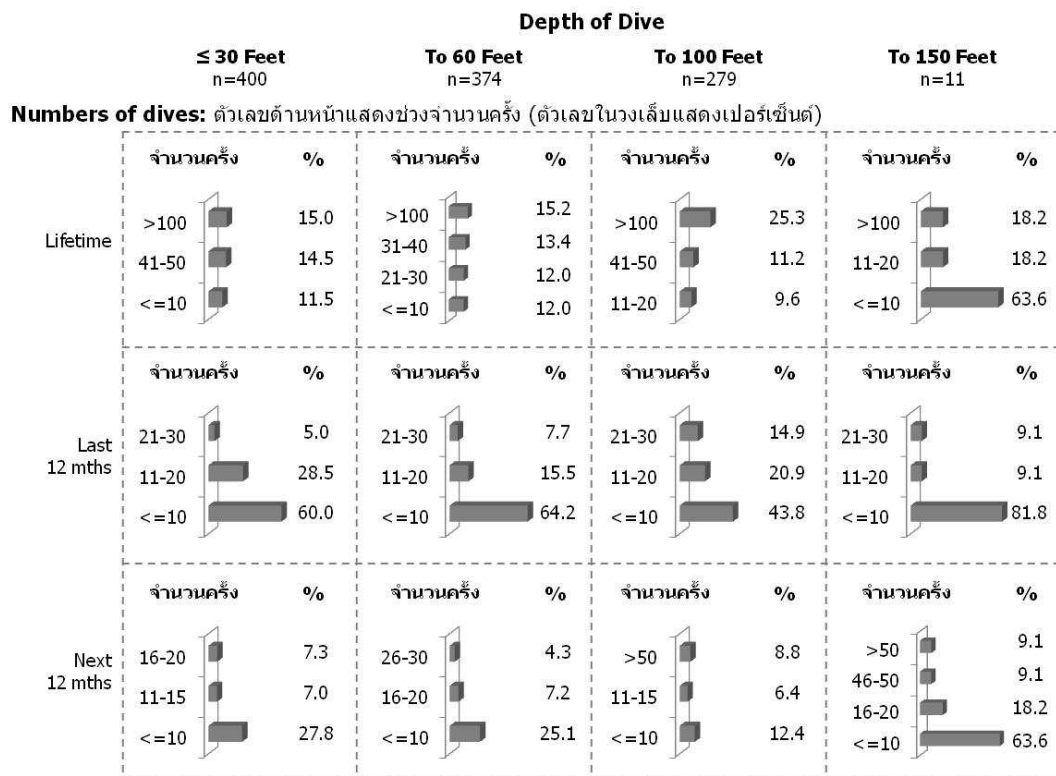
Depth of Dive

| | ≤ 30 Feet n=400 | To 60 Feet n=374 | To 100 Feet n=279 | To 150 Feet n=11 |
|---|---|---|---|---|

Numbers of dives: ตัวเลขด้านหน้าแสดงช่วงจำนวนครั้ง (ตัวเลขในวงเล็บแสดงเปอร์เซ็นต์)

| | จำนวนครั้ง | % | จำนวนครั้ง | % | จำนวนครั้ง | % | จำนวนครั้ง | % |
|---|---|---|---|---|---|---|---|---|
| Lifetime | >100 | 15.0 | >100 | 15.2 | >100 | 25.3 | >100 | 18.2 |
| | 41-50 | 14.5 | 31-40 | 13.4 | 41-50 | 11.2 | 11-20 | 18.2 |
| | | | 21-30 | 12.0 | | | | |
| | <=10 | 11.5 | <=10 | 12.0 | 11-20 | 9.6 | <=10 | 63.6 |
| Last 12 mths | 21-30 | 5.0 | 21-30 | 7.7 | 21-30 | 14.9 | 21-30 | 9.1 |
| | 11-20 | 28.5 | 11-20 | 15.5 | 11-20 | 20.9 | 11-20 | 9.1 |
| | <=10 | 60.0 | <=10 | 64.2 | <=10 | 43.8 | <=10 | 81.8 |
| Next 12 mths | | | | | | | >50 | 9.1 |
| | 16-20 | 7.3 | 26-30 | 4.3 | >50 | 8.8 | 46-50 | 9.1 |
| | 11-15 | 7.0 | 16-20 | 7.2 | 11-15 | 6.4 | 16-20 | 18.2 |
| | <=10 | 27.8 | <=10 | 25.1 | <=10 | 12.4 | <=10 | 63.6 |